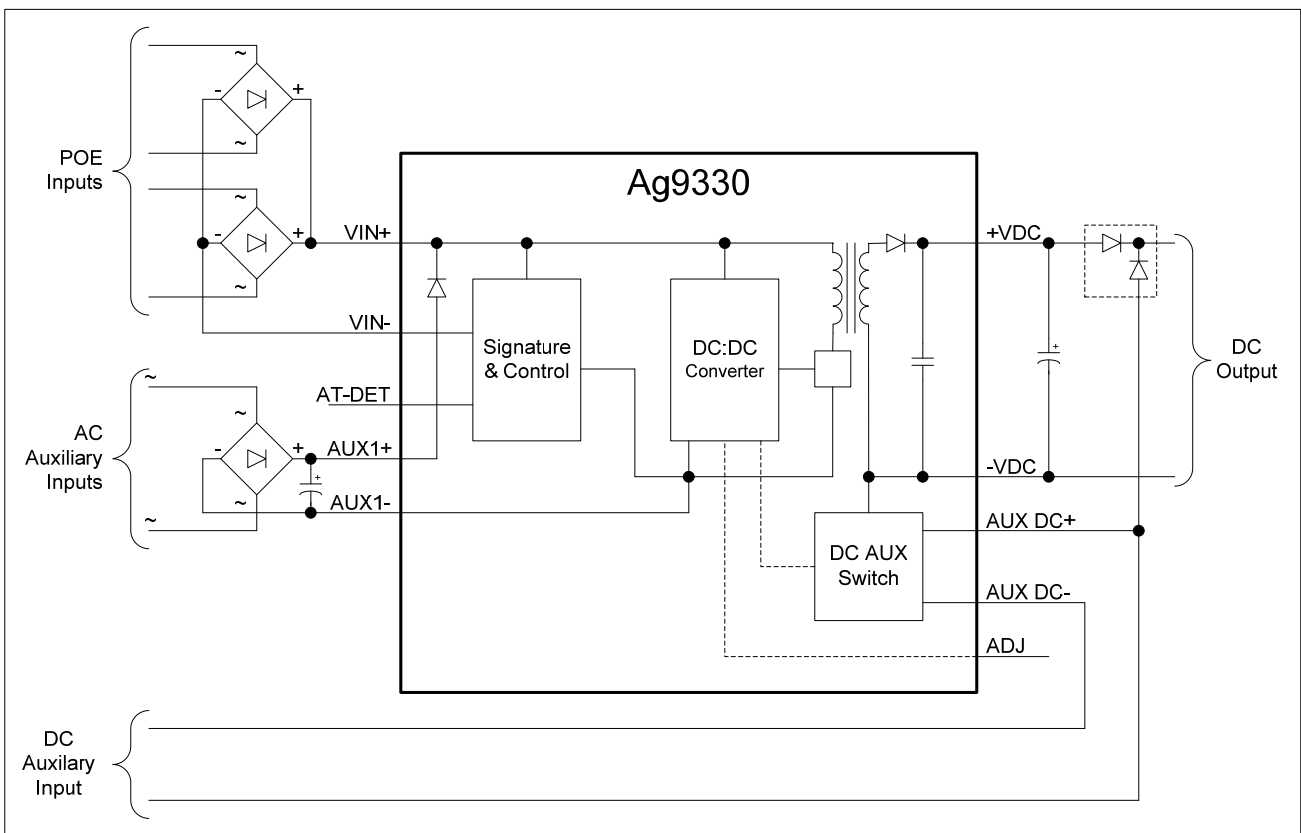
POE Inputs

~
-
+
~
~
-
+
~

Ag9330

VIN+
VIN-
AT-DET
AUX1+
AUX1-

Signature & Control

DC:DC Converter

+VDC
-VDC

DC Output

AC Auxiliary Inputs

~
~
-
+
~
~

DC AUX Switch

AUX DC+
AUX DC-
ADJ

DC Auxilary Input